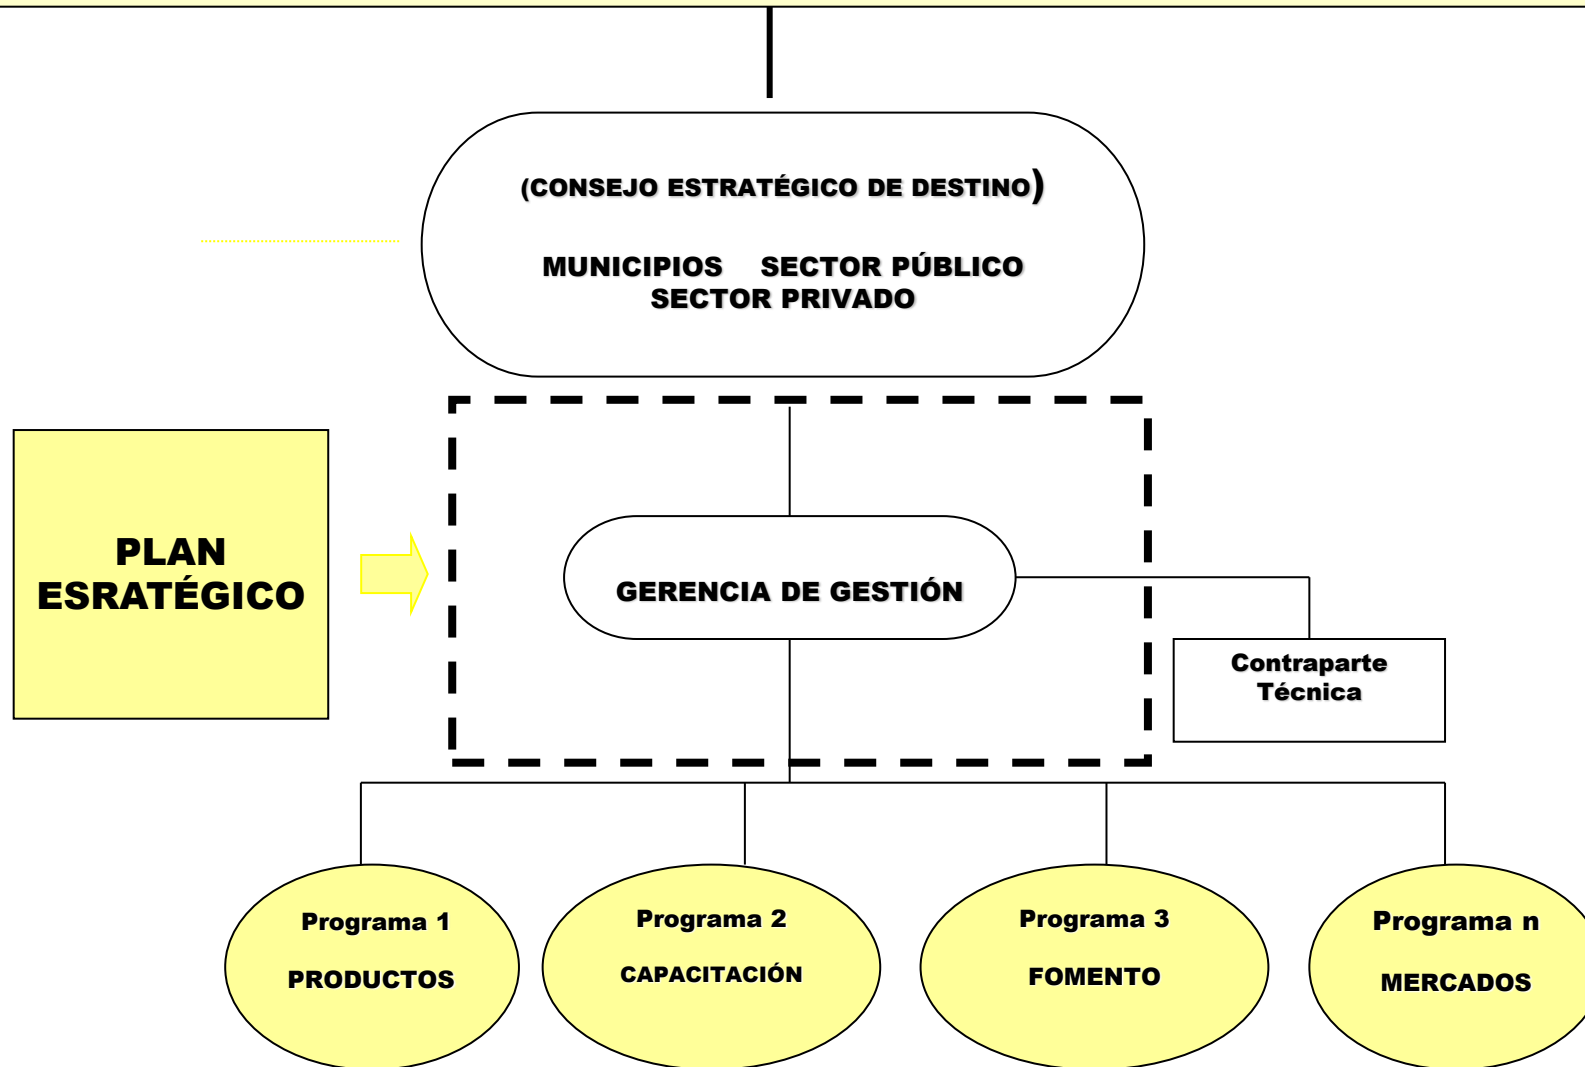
(CONSEJO ESTRATÉGICO DE DESTINO)

MUNICIPIOS SECTOR PÚBLICO
SECTOR PRIVADO

PLAN ESRATÉGICO

GERENCIA DE GESTIÓN

Contraparte Técnica

Programa 1
PRODUCTOS

Programa 2
CAPACITACIÓN

Programa 3
FOMENTO

Programa n
MERCADOS